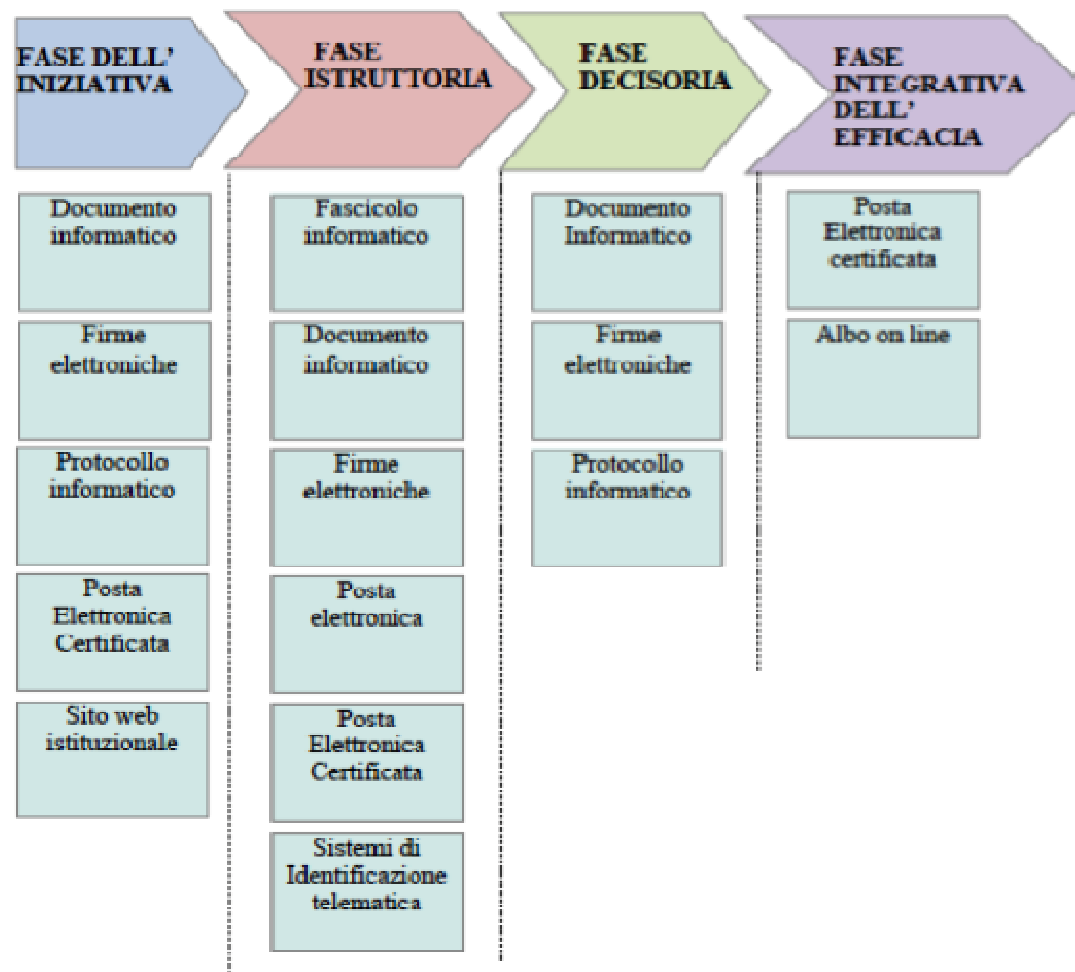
FASE DELL' INIZIATIVA

Documento informatico

Firme elettroniche

Protocollo informatico

Posta Elettronica Certificata

Sito web istituzionale

FASE ISTRUTTORIA

Fascicolo informatico

Documento informatico

Firme elettroniche

Posta elettronica

Posta Elettronica Certificata

Sistemi di Identificazione telematica

FASE DECISORIA

Documento Informatico

Firme elettroniche

Protocollo informatico

FASE INTEGRATIVA DELL' EFFICACIA

Posta Elettronica certificata

Albo on line